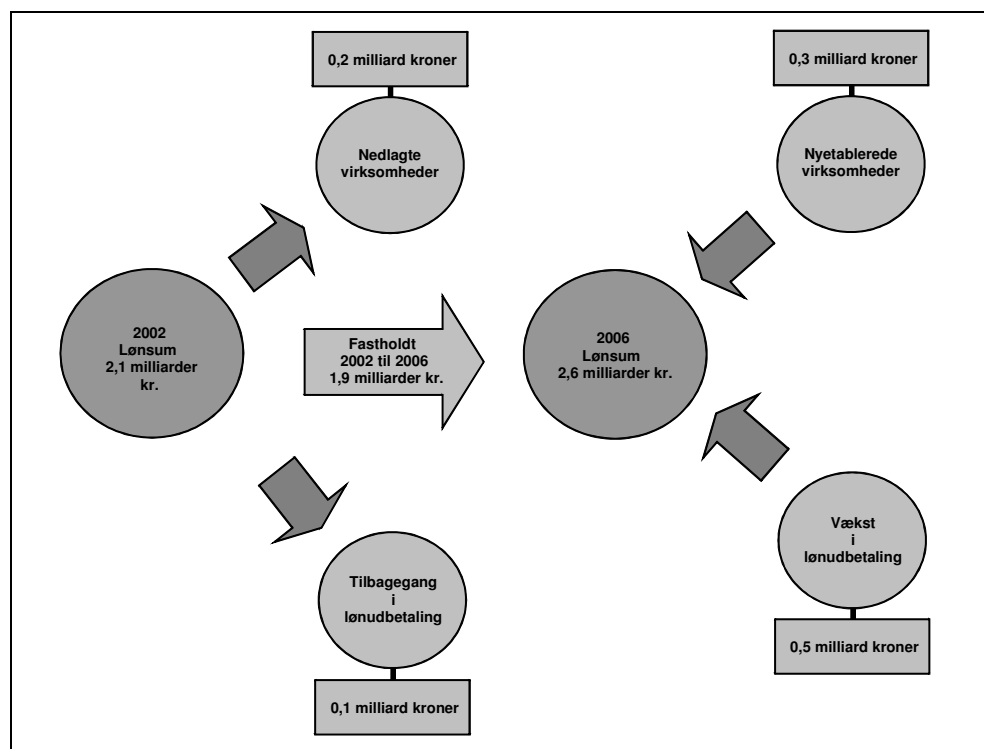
0,2 milliard kroner

Nedlagte virksomheder

0,3 milliard kroner

Nyetablerede virksomheder

2002
Lønsum
2,1 milliarder kr.

Fastholdt
2002 til 2006
1,9 milliarder kr.

2006
Lønsum
2,6 milliarder kr.

Vækst
i
lønudbetaling

Tilbagegang
i
lønudbetaling

0,5 milliard kroner

0,1 milliard kroner